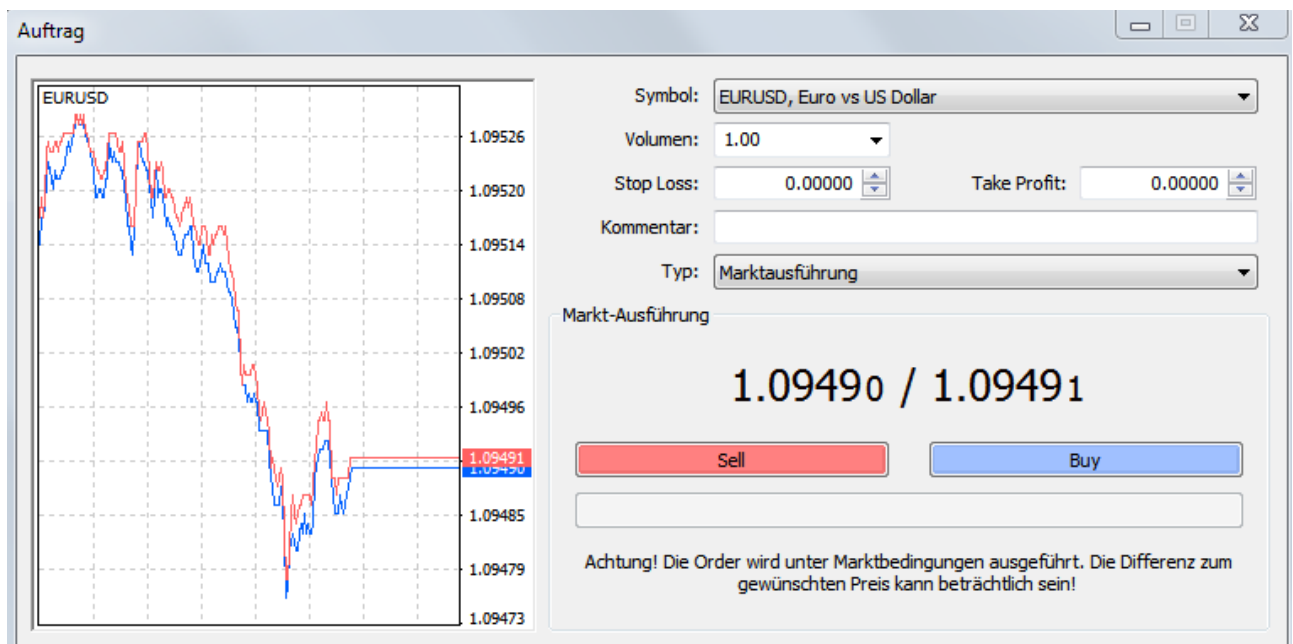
Auftrag

EURUSD

1.09526
1.09520
1.09514
1.09508
1.09502
1.09496
1.09491
1.09490
1.09485
1.09479
1.09473

Symbol: EURUSD, Euro vs US Dollar
Volumen: 1.00
Stop Loss: 0.00000
Take Profit: 0.00000
Kommentar:
Typ: Marktausführung

Markt-Ausführung

1.09490 / 1.09491

Sell
Buy

Achtung! Die Order wird unter Marktbedingungen ausgeführt. Die Differenz zum gewünschten Preis kann beträchtlich sein!